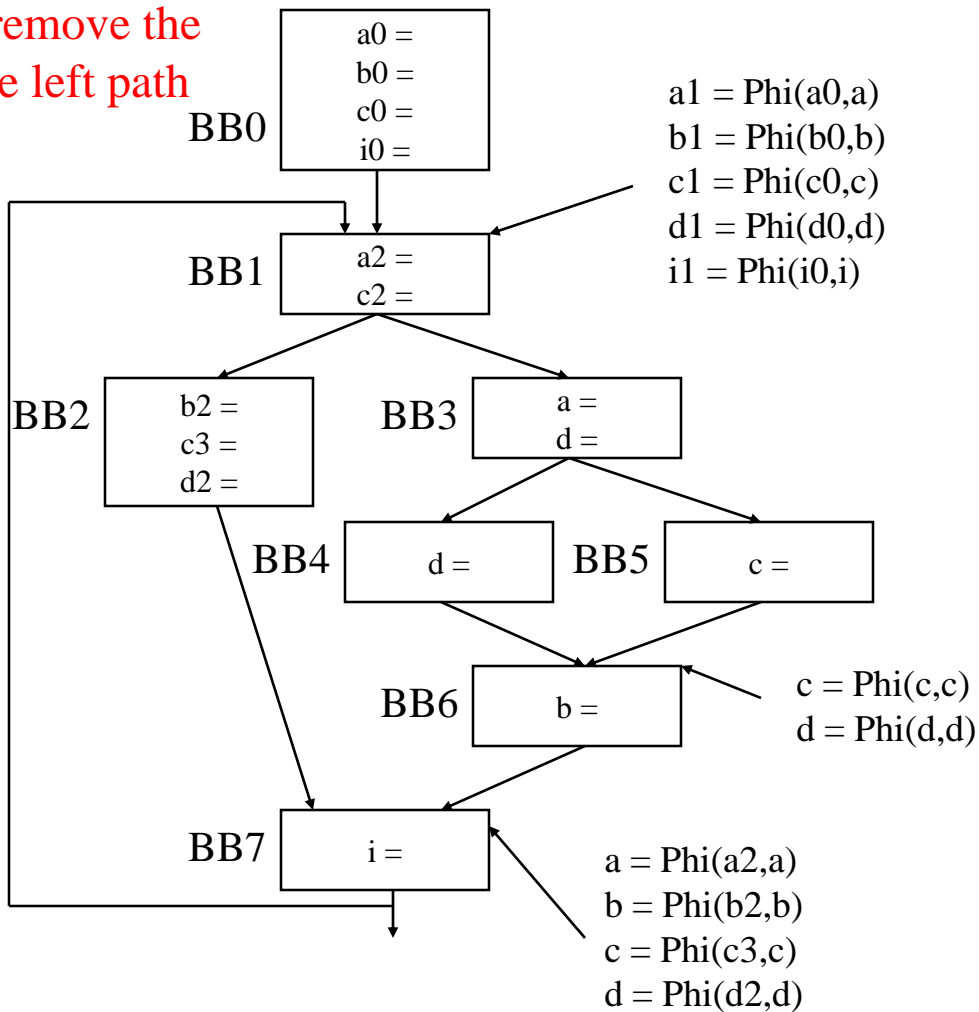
remove the
e left path

BB0
a0 =
b0 =
c0 =
i0 =

a1 = Phi(a0,a)
b1 = Phi(b0,b)
c1 = Phi(c0,c)
d1 = Phi(d0,d)
i1 = Phi(i0,i)

BB1
a2 =
c2 =

BB2
b2 =
c3 =
d2 =

BB3
a =
d =

BB4
d =

BB5
c =

BB6
b =

c = Phi(c,c)
d = Phi(d,d)

BB7
i =

a = Phi(a2,a)
b = Phi(b2,b)
c = Phi(c3,c)
d = Phi(d2,d)